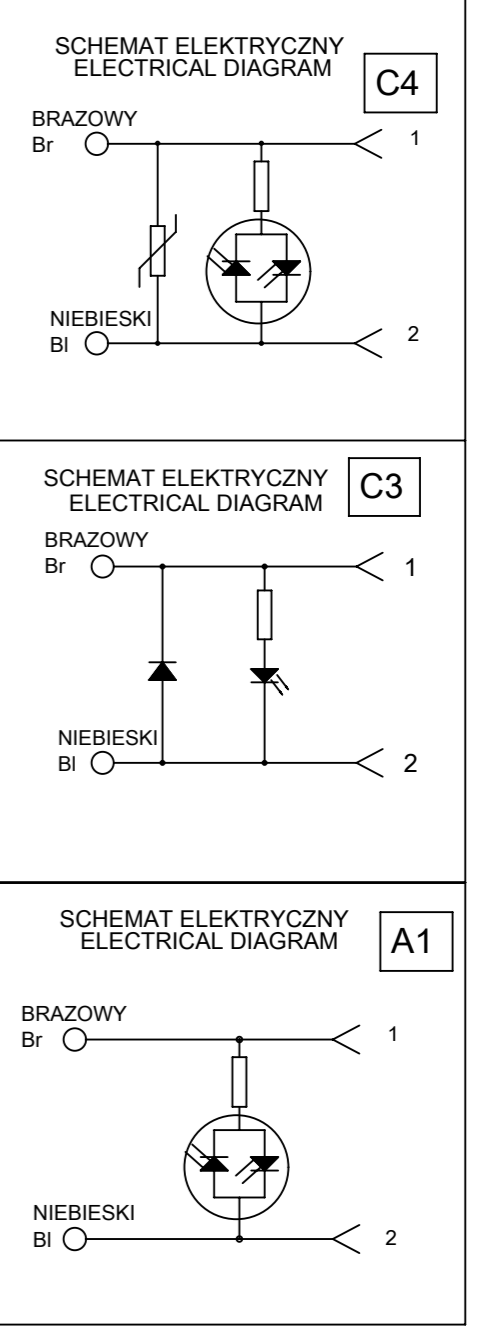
SCHEMAT ELEKTRYCZNY
ELECTRICAL DIAGRAM

C4

BRAZOWY
Br

1

NIEBIESKI
Bl

2

SCHEMAT ELEKTRYCZNY
ELECTRICAL DIAGRAM

C3

BRAZOWY
Br

1

NIEBIESKI
Bl

2

SCHEMAT ELEKTRYCZNY
ELECTRICAL DIAGRAM

A1

BRAZOWY
Br

1

NIEBIESKI
Bl

2